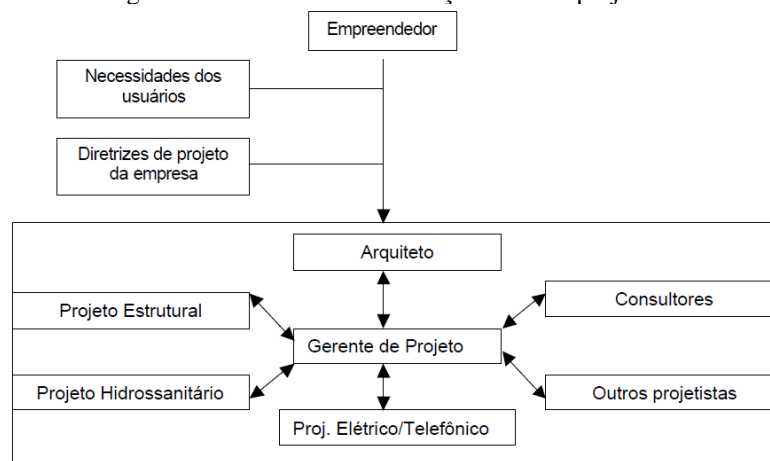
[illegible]

Empreendedor

Necessidades dos usuários

Diretrizes de projeto da empresa

Arquiteto

Projeto Estrutural

Consultores

Gerente de Projeto

Projeto Hidrossanitário

Outros projetistas

Proj. Elétrico/Telefônico